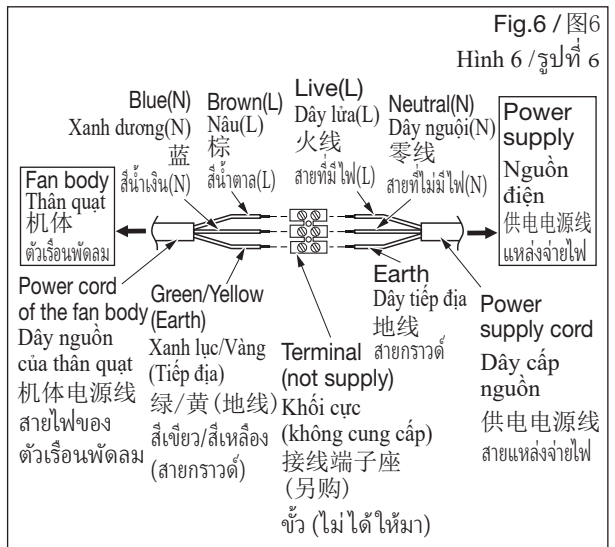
Fig.6 / 图6
Hình 6 / รูปที่ 6

Blue(N)
Xanh dương(N)
蓝
สีน้ำเงิน(N)

Brown(L)
Nâu(L)
棕
สีน้ำตาล(L)

Live(L)
Dây lửa(L)
火线
สายที่มีไฟ(L)

Neutral(N)
Dây nguội(N)
零线
สายที่ไม่มีไฟ(N)

Power supply
Nguồn điện
供电电源线
แหล่งจ่ายไฟ

Fan body
Thân quạt
机体
ตัวเรือนพัดลม

Earth
Dây tiếp địa
地线
สายกราวด์

Power cord of the fan body
Dây nguồn của thân quạt
机体电源线
สายไฟของตัวเรือนพัดลม

Green/Yellow (Earth)
Xanh lục/Vàng (Tiếp địa)
绿/黄 (地线)
สีเขียว/สีเหลือง (สายกราวด์)

Terminal (not supply)
Khối cực (không cung cấp)
接线端子座 (另购)
ขั้ว (ไม่ได้ให้มา)

Power supply cord
Dây cấp nguồn
供电电源线
สายแหล่งจ่ายไฟ